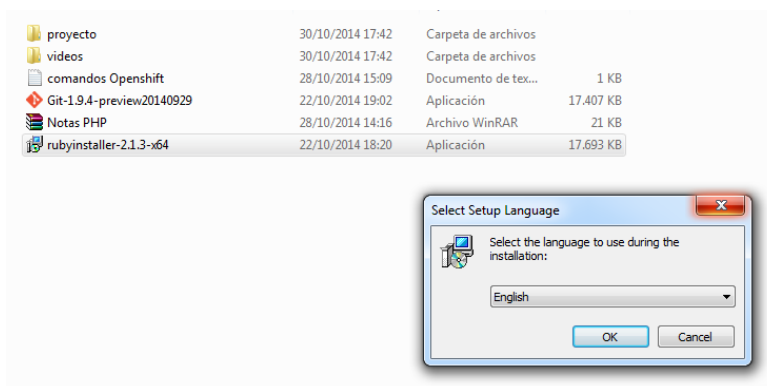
| | | | |
|---|---|---|---|
| proyecto | 30/10/2014 17:42 | Carpeta de archivos | |
| videos | 30/10/2014 17:42 | Carpeta de archivos | |
| comandos Openshift | 28/10/2014 15:09 | Documento de tex... | 1 KB |
| Git-1.9.4-preview20140929 | 22/10/2014 19:02 | Aplicación | 17.407 KB |
| Notas PHP | 28/10/2014 14:16 | Archivo WinRAR | 21 KB |
| rubyinstaller-2.1.3-x64 | 22/10/2014 18:20 | Aplicación | 17.693 KB |

Select Setup Language

Select the language to use during the installation:

English

OK

Cancel